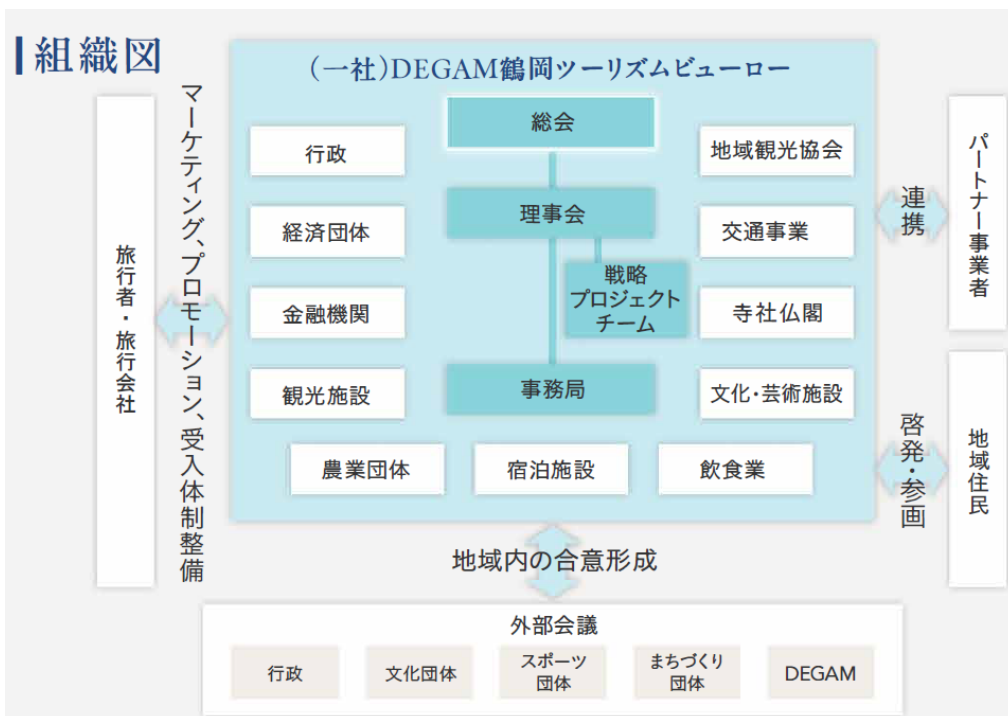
組織図

旅行者・旅行会社

マーケティング、プロモーション、受入体制整備

（一社）DEGAM鶴岡ツーリズムビューロー

総会

理事会

戦略プロジェクトチーム

事務局

行政

経済団体

金融機関

観光施設

地域観光協会

交通事業

寺社仏閣

文化・芸術施設

農業団体

宿泊施設

飲食業

連携

パートナー事業者

啓発・参画

地域住民

地域内の合意形成

外部会議

| 行政 | 文化団体 | スポーツ団体 | まちづくり団体 | DEGAM |
|---|---|---|---|---|